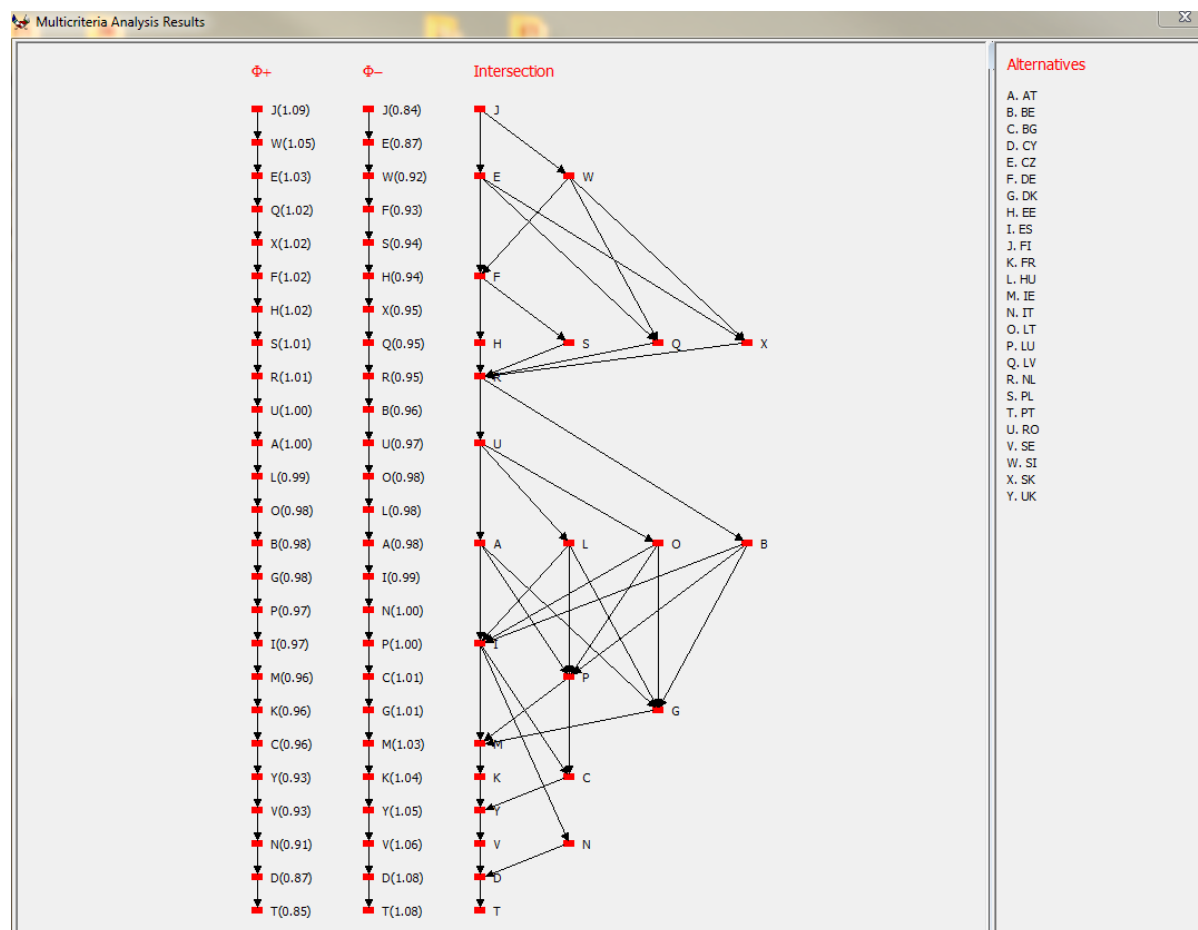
Multicriteria Analysis Results

Φ+
J(1.09)
W(1.05)
E(1.03)
Q(1.02)
X(1.02)
F(1.02)
H(1.02)
S(1.01)
R(1.01)
U(1.00)
A(1.00)
L(0.99)
O(0.98)
B(0.98)
G(0.98)
P(0.97)
I(0.97)
M(0.96)
K(0.96)
C(0.96)
Y(0.93)
V(0.93)
N(0.91)
D(0.87)
T(0.85)

Φ−
J(0.84)
E(0.87)
W(0.92)
F(0.93)
S(0.94)
H(0.94)
X(0.95)
Q(0.95)
R(0.95)
B(0.96)
U(0.97)
O(0.98)
L(0.98)
A(0.98)
I(0.99)
N(1.00)
P(1.00)
C(1.01)
G(1.01)
M(1.03)
K(1.04)
Y(1.05)
V(1.06)
D(1.08)
T(1.08)

Intersection
J
E W
F
H S Q X
R
U
A L O B
I
P
G
M
K C
Y
V N
D
T

Alternatives
A. AT
B. BE
C. BG
D. CY
E. CZ
F. DE
G. DK
H. EE
I. ES
J. FI
K. FR
L. HU
M. IE
N. IT
O. LT
P. LU
Q. LV
R. NL
S. PL
T. PT
U. RO
V. SE
W. SI
X. SK
Y. UK